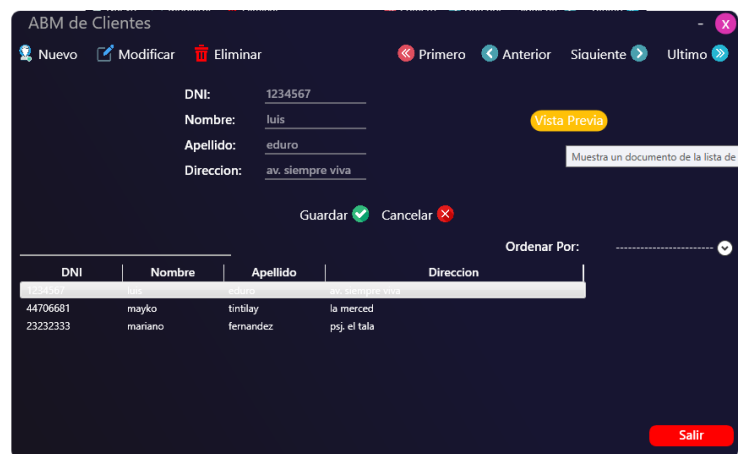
ABM de Clientes

- X

Nuevo Modificar Eliminar

Primero Anterior Siguiente Ultimo

DNI: 1234567
Nombre: luis
Apellido: eduro
Direccion: av. siempre viva

Vista Previa

Muestra un documento de la lista de

Guardar Cancelar

Ordenar Por: ------------------------

| DNI | Nombre | Apellido | Direccion |
|---|---|---|---|
| 1234567 | luis | eduro | av. siempre viva |
| 44706681 | mayko | tintilay | la merced |
| 23232333 | mariano | fernandez | psj. el tala |

Salir